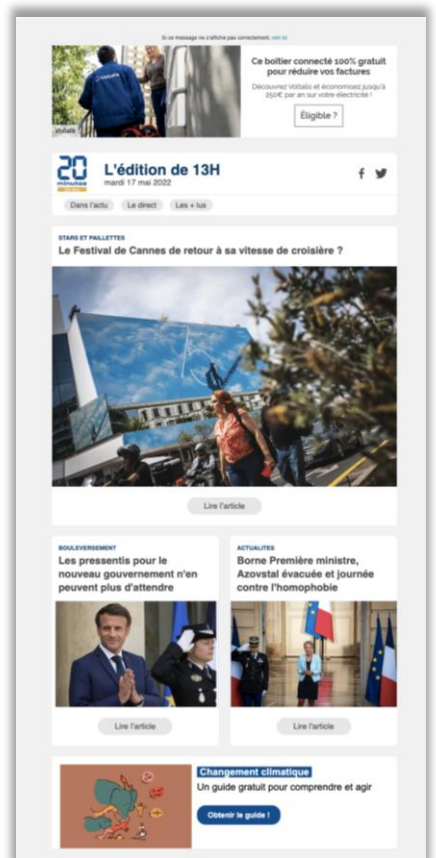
Si ce message ne s'affiche pas correctement, voir ici

Ce boîtier connecté 100% gratuit pour réduire vos factures

Découvrez Voltalis et économisez jusqu'à 250€ par an sur votre électricité !

Éligible ?

20 minutes

L'édition de 13H

mardi 17 mai 2022

Dans l'actu

Le direct

Les + lus

STARS ET PAILLETTES

Le Festival de Cannes de retour à sa vitesse de croisière ?

Lire l'article

BOULEVERSEMENT

Les pressentis pour le nouveau gouvernement n'en peuvent plus d'attendre

Lire l'article

ACTUALITES

Borne Première ministre, Azovstal évacuée et journée contre l'homophobie

Lire l'article

Changement climatique

Un guide gratuit pour comprendre et agir

Obtenir le guide !